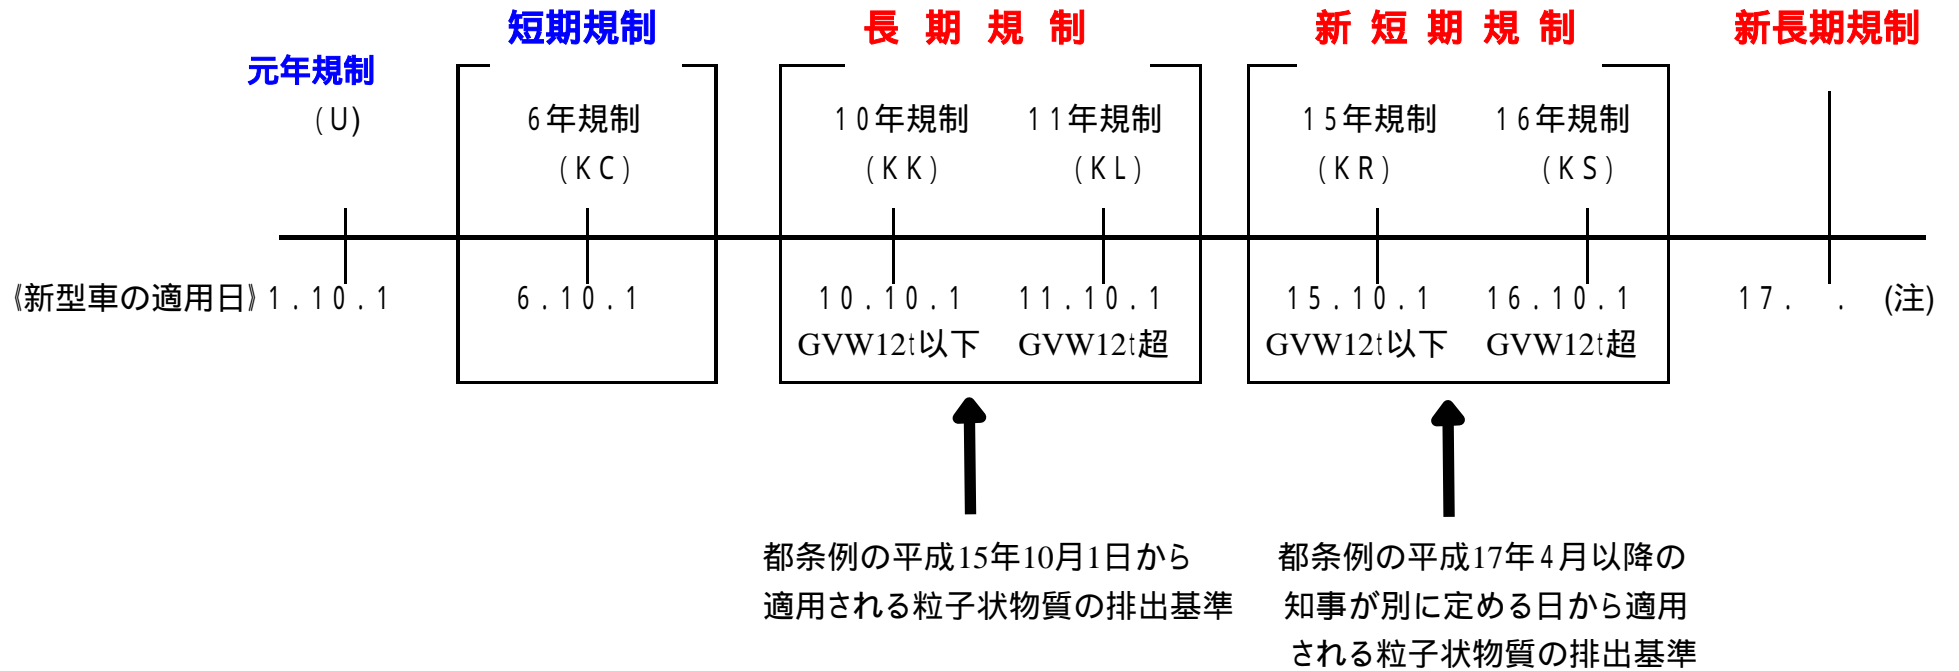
元年規制
(U)

短期規制
6年規制
(KC)

長 期 規 制
10年規制
(KK)
11年規制
(KL)

新 短 期 規 制
15年規制
(KR)
16年規制
(KS)

新長期規制

《新型車の適用日》1.10.1 6.10.1 10.10.1 GVW12t以下 11.10.1 GVW12t超 15.10.1 GVW12t以下 16.10.1 GVW12t超 17. . (注)

都条例の平成15年10月1日から適用される粒子状物質の排出基準

都条例の平成17年4月以降の知事が別に定める日から適用される粒子状物質の排出基準